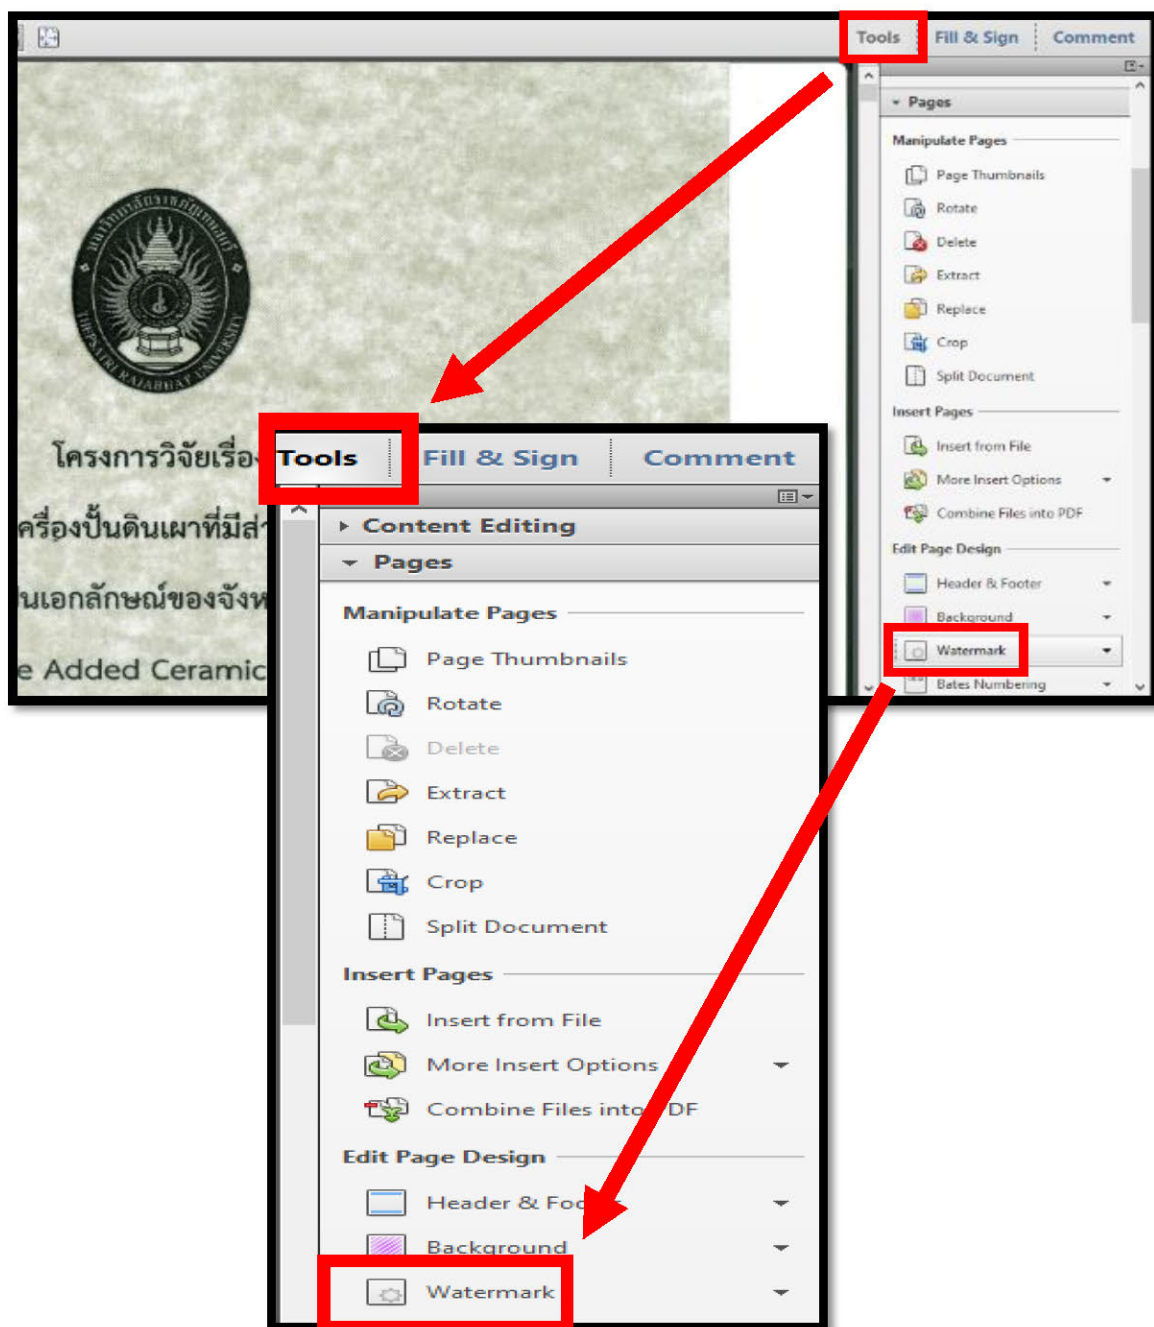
Tools | Fill & Sign | Comment

Pages

Manipulate Pages

Page Thumbnails

Rotate

Delete

Extract

Replace

Crop

Split Document

Insert Pages

Insert from File

More Insert Options

Combine Files into PDF

Edit Page Design

Header & Footer

Background

Watermark

Bates Numbering

โครงการวิจัยเรื่อ

ครื่องปั้นดินเผาที่มีส

นเอกลักษณ์ของจังห

e Added Ceramic

Tools | Fill & Sign | Comment

Content Editing

Pages

Manipulate Pages

Page Thumbnails

Rotate

Delete

Extract

Replace

Crop

Split Document

Insert Pages

Insert from File

More Insert Options

Combine Files into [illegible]DF

Edit Page Design

Header & Foo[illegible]

Background

Watermark